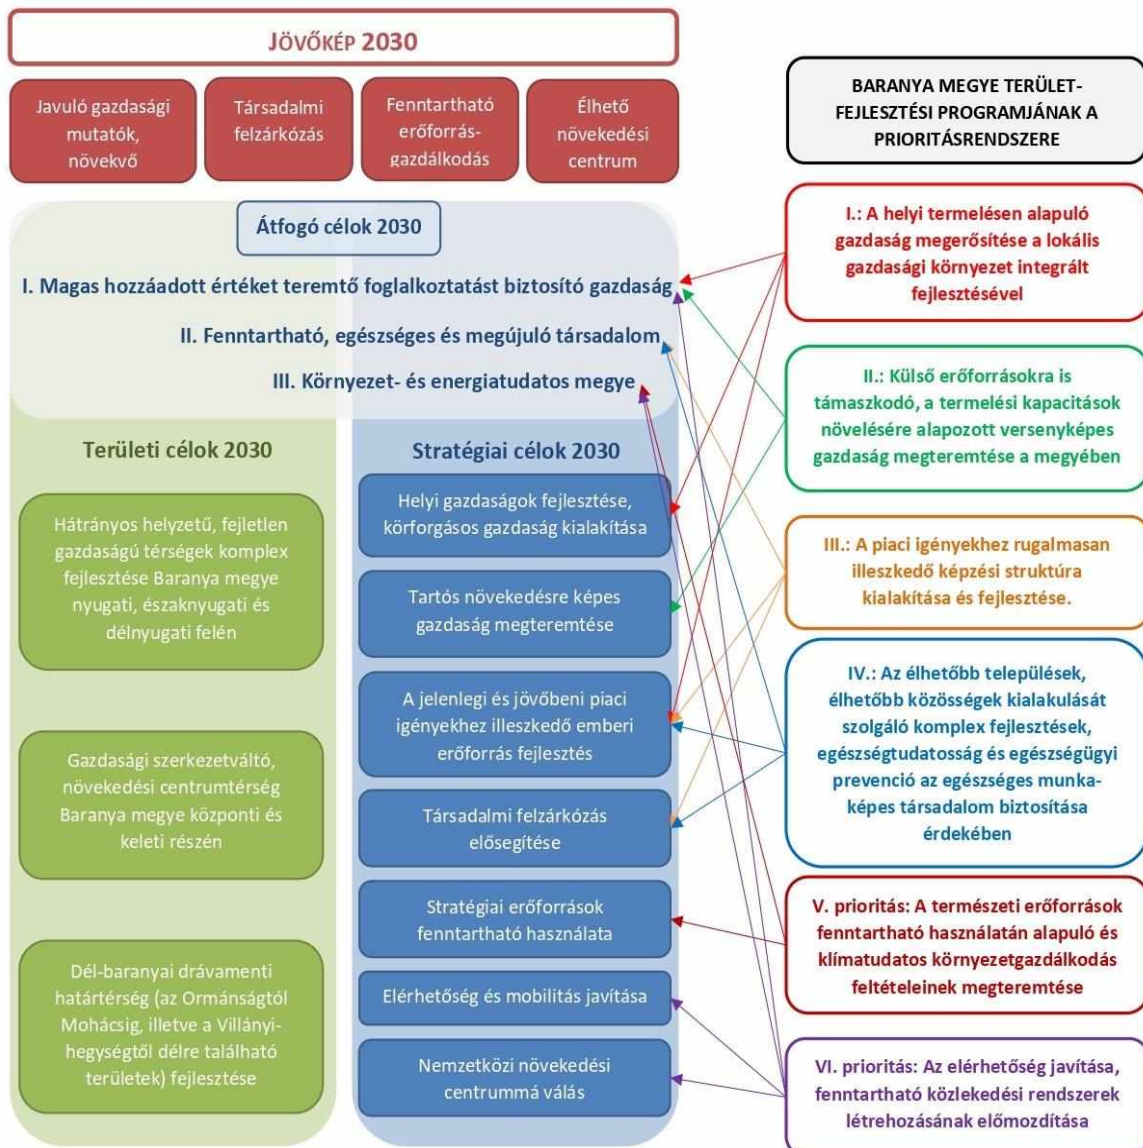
JÖVŐKÉP 2030

Javuló gazdasági mutatók, növekvő

Társadalmi felzárkózás

Fenntartható erőforrás-gazdálkodás

Élhető növekedési centrum

BARANYA MEGYE TERÜLETFEJLESZTÉSI PROGRAMJÁNAK A PRIORITÁSRENDSZERE

Átfogó célok 2030

I. Magas hozzáadott értéket teremtő foglalkoztatást biztosító gazdaság

II. Fenntartható, egészséges és megújuló társadalom

III. Környezet- és energiatudatos megye

Területi célok 2030

Hátrányos helyzetű, fejletlen gazdaságú térségek komplex fejlesztése Baranya megye nyugati, északnyugati és délnyugati felén

Gazdasági szerkezetváltó, növekedési centrumtérség Baranya megye központi és keleti részén

Dél-baranyai drávamenti határtérség (az Ormánságtól Mohácsig, illetve a Villányi-hegységtől délre található területek) fejlesztése

Stratégiai célok 2030

Helyi gazdaságok fejlesztése, körforgásos gazdaság kialakítása

Tartós növekedésre képes gazdaság megteremtése

A jelenlegi és jövőbeni piaci igényekhez illeszkedő emberi erőforrás fejlesztés

Társadalmi felzárkózás elősegítése

Stratégiai erőforrások fenntartható használata

Elérhetőség és mobilitás javítása

Nemzetközi növekedési centrummá válás

I.: A helyi termelésen alapuló gazdaság megerősítése a lokális gazdasági környezet integrált fejlesztésével

II.: Külső erőforrásokra is támaszkodó, a termelési kapacitások növelésére alapozott versenyképes gazdaság megteremtése a megyében

III.: A piaci igényekhez rugalmasan illeszkedő képzési struktúra kialakítása és fejlesztése.

IV.: Az élhetőbb települések, élhetőbb közösségek kialakulását szolgáló komplex fejlesztések, egészségtudatosság és egészségügyi prevenció az egészséges munkaképes társadalom biztosítása érdekében

V. prioritás: A természeti erőforrások fenntartható használatán alapuló és klímatudatos környezetgazdálkodás feltételeinek megteremtése

VI. prioritás: Az elérhetőség javítása, fenntartható közlekedési rendszerek létrehozásának előmozdítása